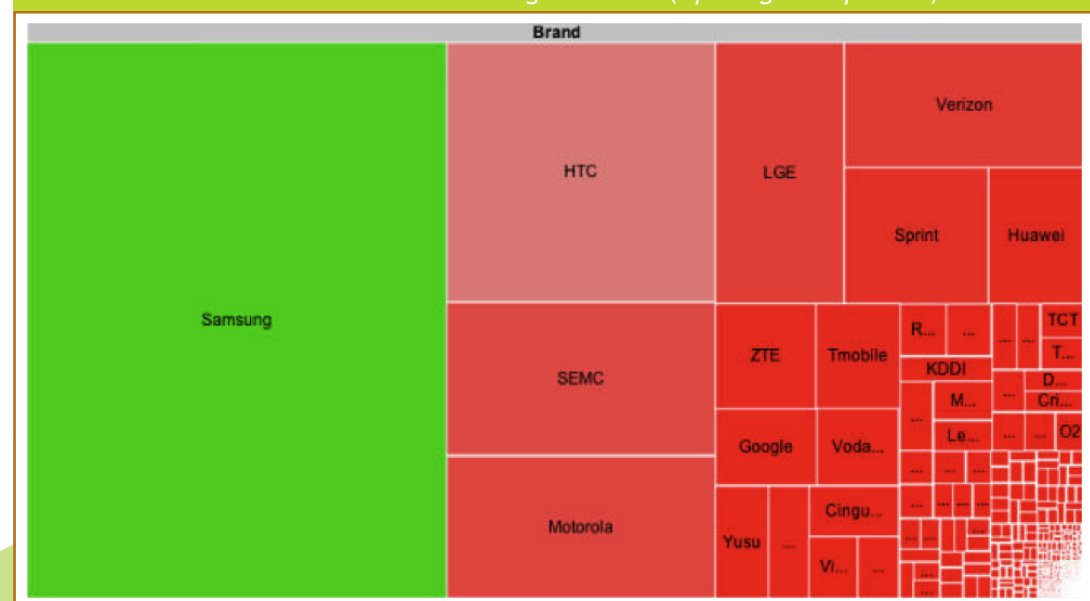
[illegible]

Brand

Samsung

HTC

LGE

Verizon

Sprint

Huawei

SEMC

ZTE

Tmobile

R...

...

...

...

TCT

T...

KDDI

D...

M...

...

Cri...

...

Le...

...

...

O2

Google

Voda...

Motorola

Cingu...

Yusu

...

Vi...

...